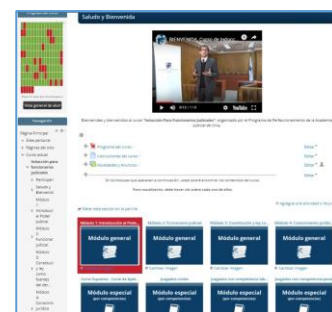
Saludo y Bienvenida

BIENVENIDA. Curso de Induc...

Bienvenidos y bienvenidas al curso "Inducción Para Funcionarios Judiciales", organizado por el Programa de Perfeccionamiento de la Academia Judicial de Chile.

Programa del curso

Calendario del curso

Novedades y Anuncios

Navegación

Página Principal

Área personal

Páginas del sitio

Curso actual

Participantes

Saludo y Bienvenida

Módulo general

Módulo general

Módulo general

Módulo general

Módulo especial

Módulo especial

Módulo especial

Módulo especial

Cambiar imagen

Cambiar imagen

Cambiar imagen